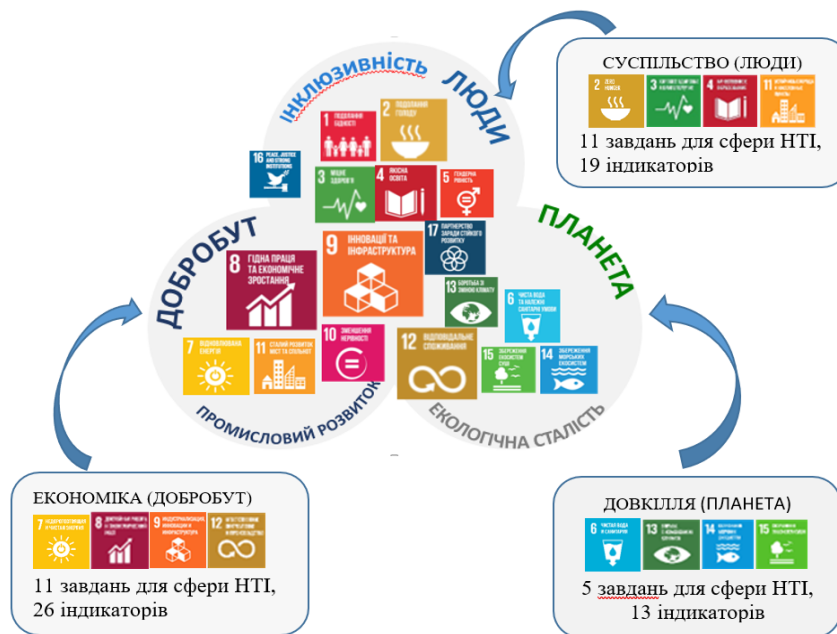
СУСПІЛЬСТВО (ЛЮДИ)

2 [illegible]

3 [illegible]

4 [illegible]

11 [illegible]

11 завдань для сфери НТІ, 19 індикаторів

ІНКЛЮЗИВНІСТЬ

ЛЮДИ

1 ПОДОЛАННЯ БІДНОСТІ

2 ПОДОЛАННЯ ГОЛОДУ

16 PEACE, JUSTICE AND STRONG INSTITUTIONS

3 МІЦНЕ ЗДОРОВ'Я

4 ЯКІСНА ОСВІТА

5 ГЕНДЕРНА РІВНІСТЬ

ДОБРОБУТ

8 ГІДНА ПРАЦЯ ТА ЕКОНОМІЧНЕ ЗРОСТАННЯ

9 ІННОВАЦІЇ ТА ІНФРАСТРУКТУРА

17 ПАРТНЕРСТВО ЗАРАДИ СТАЛОГО РОЗВИТКУ

ПЛАНЕТА

13 БОРОТЬБА ЗІ ЗМІНОЮ КЛІМАТУ

6 ЧИСТА ВОДА ТА НАЛЕЖНІ САНІТАРНІ УМОВИ

7 ВІДНОВЛЮВАНА ЕНЕРГІЯ

11 СТАЛИЙ РОЗВИТОК МІСТ ТА ОБЩИН

10 ЗМЕНШЕННЯ НЕРІВНОСТІ

12 ВІДПОВІДАЛЬНЕ СПОЖИВАННЯ

15 ЗБЕРЕЖЕННЯ ЕКОСИСТЕМ СУШІ

14 ЗБЕРЕЖЕННЯ МОРСЬКИХ ЕКОСИСТЕМ

ПРОМИСЛОВИЙ РОЗВИТОК

ЕКОЛОГІЧНА СТАЛІСТЬ

ЕКОНОМІКА (ДОБРОБУТ)

7 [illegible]

8 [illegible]

9 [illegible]

12 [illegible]

11 завдань для сфери НТІ, 26 індикаторів

ДОВКІЛЛЯ (ПЛАНЕТА)

6 ЧИСТА ВОДА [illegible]

13 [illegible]

14 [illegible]

15 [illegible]

5 завдань для сфери НТІ, 13 індикаторів